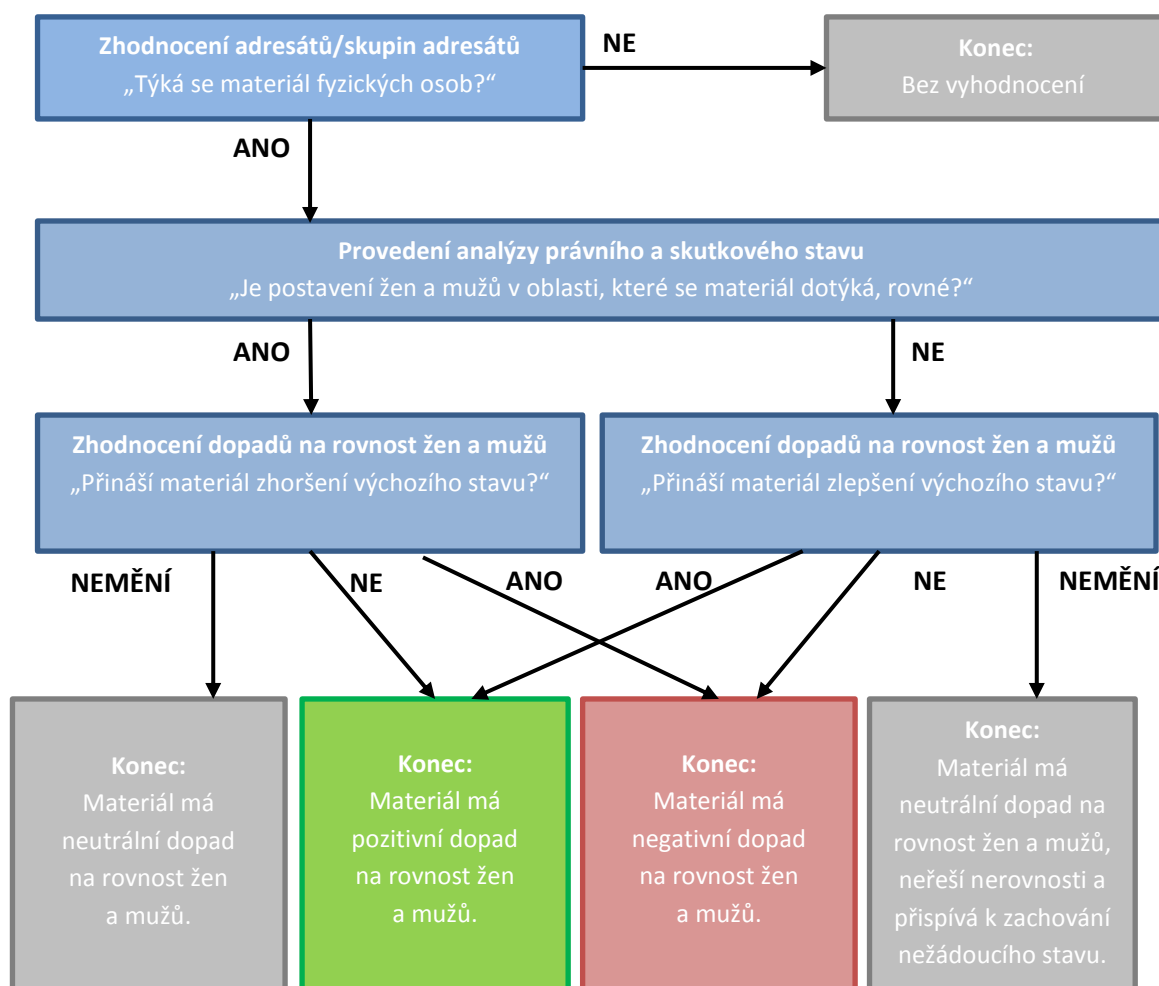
**Zhodnocení adresátů/skupin adresátů**
„Týká se materiál fyzických osob?"

NE

**Konec:**
Bez vyhodnocení

ANO

**Provedení analýzy právního a skutkového stavu**
„Je postavení žen a mužů v oblasti, které se materiál dotýká, rovné?"

ANO

NE

**Zhodnocení dopadů na rovnost žen a mužů**
„Přináší materiál zhoršení výchozího stavu?"

**Zhodnocení dopadů na rovnost žen a mužů**
„Přináší materiál zlepšení výchozího stavu?"

NEMĚNÍ

NE

ANO

ANO

NE

NEMĚNÍ

**Konec:**
Materiál má neutrální dopad na rovnost žen a mužů.

**Konec:**
Materiál má pozitivní dopad na rovnost žen a mužů.

**Konec:**
Materiál má negativní dopad na rovnost žen a mužů.

**Konec:**
Materiál má neutrální dopad na rovnost žen a mužů, neřeší nerovnosti a přispívá k zachování nežádoucího stavu.